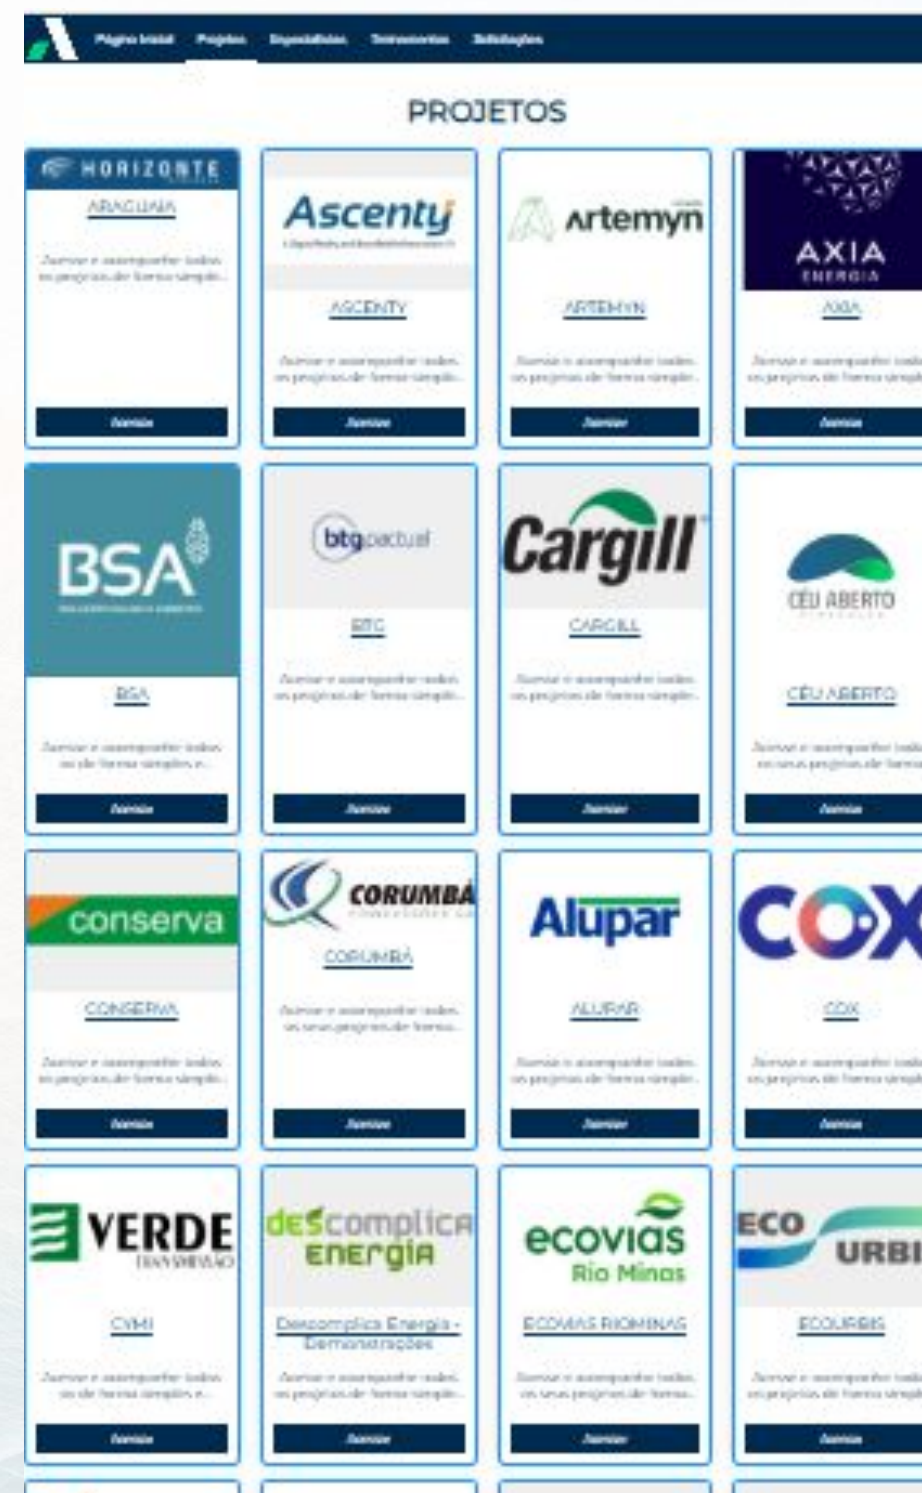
Página Inicial Projetos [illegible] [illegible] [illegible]

PROJETOS

HORIZONTE
ARAGUAIA
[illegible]
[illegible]

Ascenty
ASCENTY
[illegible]
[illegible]

Artemyn
ARTEMYN
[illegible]
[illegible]

AXIA ENERGIA
AXIA
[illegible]
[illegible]

BSA
BSA
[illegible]
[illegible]

btg pactual
BTG
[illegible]
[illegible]

Cargill
CARGILL
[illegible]
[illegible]

CÉU ABERTO
CÉU ABERTO
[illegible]
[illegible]

conserva
CONSERVA
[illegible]
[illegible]

CORUMBÁ
CORUMBÁ
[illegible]
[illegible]

Alupar
ALUPAR
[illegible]
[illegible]

COX
COX
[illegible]
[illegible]

VERDE TRANSMISSÃO
CVMI
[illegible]
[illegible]

descomplica energia
Descomplica Energia - Demonstrações
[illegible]
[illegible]

ecovias Rio Minas
ECOVIAS RIOMINAS
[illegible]
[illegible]

ECO URBI
ECOURBIS
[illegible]
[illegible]